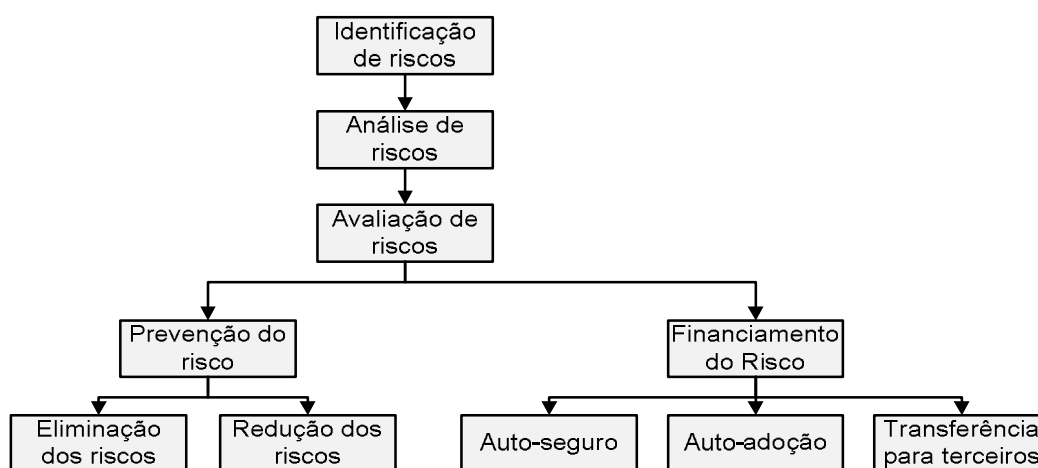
Identificação de riscos

Análise de riscos

Avaliação de riscos

Prevenção do risco

Financiamento do Risco

Eliminação dos riscos

Redução dos riscos

Auto-seguro

Auto-adoção

Transferência para terceiros